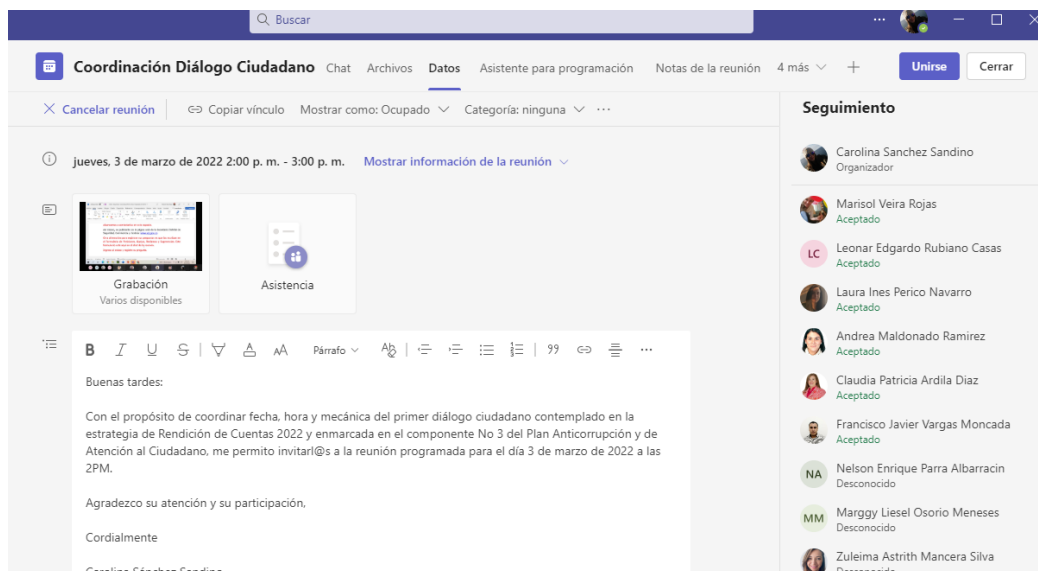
Buscar

Coordinación Diálogo Ciudadano Chat Archivos Datos Asistente para programación Notas de la reunión 4 más + Unirse Cerrar

Cancelar reunión Copiar vínculo Mostrar como: Ocupado Categoría: ninguna ···

jueves, 3 de marzo de 2022 2:00 p. m. - 3:00 p. m. Mostrar información de la reunión

Grabación
Varios disponibles

Asistencia

B I U S Párrafo 99 ···

Buenas tardes:

Con el propósito de coordinar fecha, hora y mecánica del primer diálogo ciudadano contemplado en la estrategia de Rendición de Cuentas 2022 y enmarcada en el componente No 3 del Plan Anticorrupción y de Atención al Ciudadano, me permito invitarl@s a la reunión programada para el día 3 de marzo de 2022 a las 2PM.

Agradezco su atención y su participación,

Cordialmente

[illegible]

Seguimiento

Carolina Sanchez Sandino
Organizador

Marisol Veira Rojas
Aceptado

LC Leonar Edgardo Rubiano Casas
Aceptado

Laura Ines Perico Navarro
Aceptado

Andrea Maldonado Ramirez
Aceptado

Claudia Patricia Ardila Diaz
Aceptado

Francisco Javier Vargas Moncada
Aceptado

NA Nelson Enrique Parra Albarracin
Desconocido

MM Marggy Liesel Osorio Meneses
Desconocido

Zuleima Astrith Mancera Silva
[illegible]